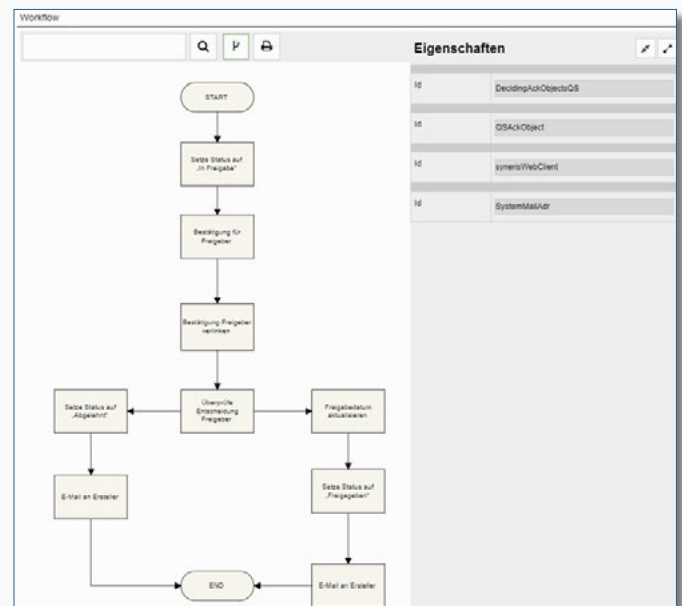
Workflow

Eigenschaften

| Id | DecidingAckObjectsQS |
|---|---|
| Id | QSAckObject |
| Id | synerisWebClient |
| Id | SystemMailAdr |

START

Setze Status auf „In Freigabe"

Bestätigung für Freigeber

Bestätigung Freigeber verlinken

Überprüfe Entscheidung Freigeber

Setze Status auf „Abgelehnt"

Freigabedatum aktualisieren

E-Mail an Ersteller

Setze Status auf „Freigegeben"

END

E-Mail an Ersteller